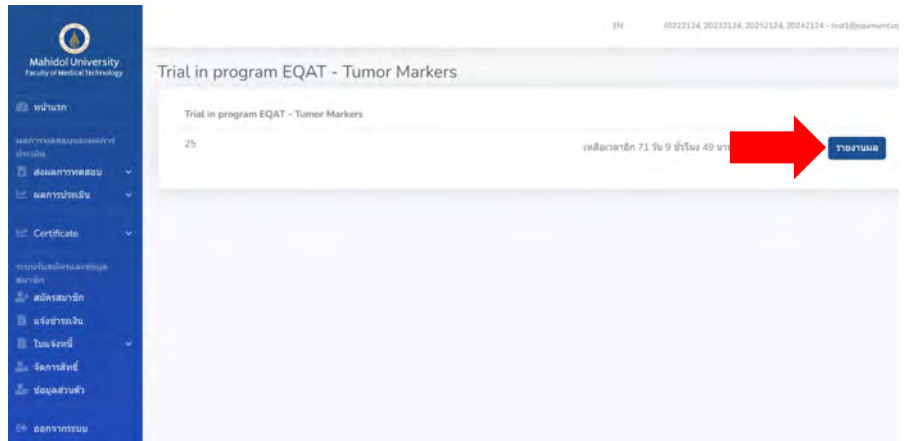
Mahidol University
Faculty of Medical Technology

หน้าแรก

ผลการทดสอบและผลการประเมิน

ส่งผลการทดสอบ

ผลการประเมิน

Certificate

ระบบรับสมัครและข้อมูลสมาชิก

สมัครสมาชิก

แจ้งชำระเงิน

ใบแจ้งหนี้

จัดการสิทธิ์

ข้อมูลส่วนตัว

ออกจากระบบ

EN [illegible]

Trial in program EQAT - Tumor Markers

Trial in program EQAT - Tumor Markers

25

เหลือเวลาอีก 71 วัน 9 ชั่วโมง 49 นาที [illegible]

รายงานผล